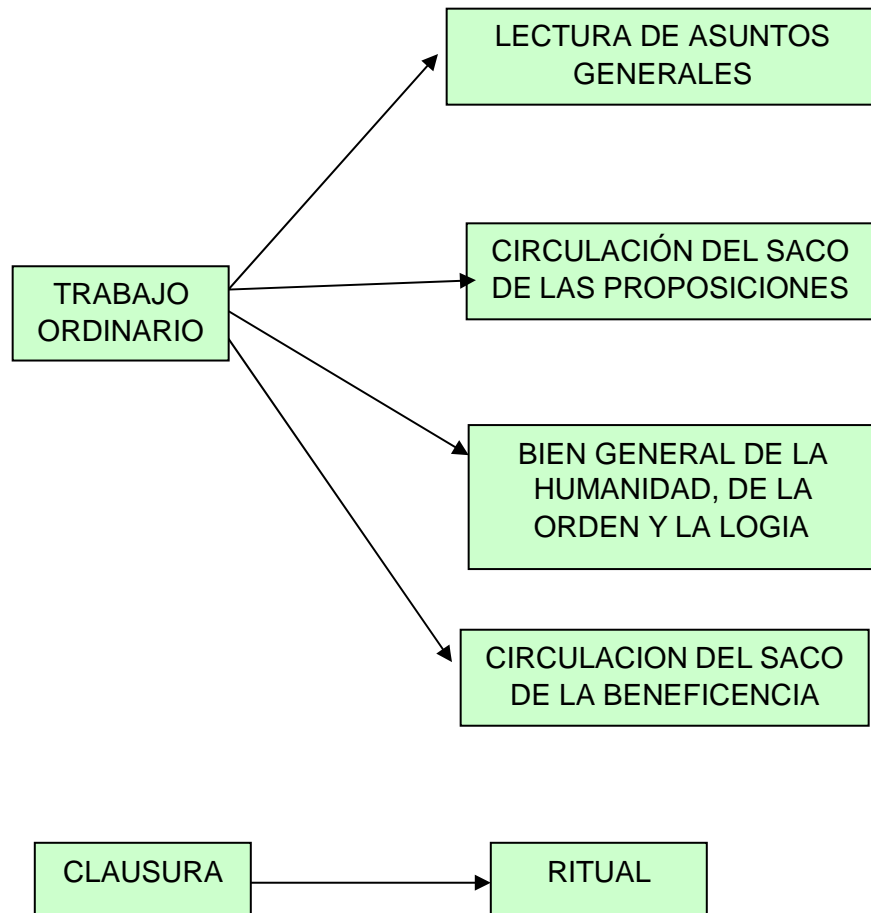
LECTURA DE ASUNTOS GENERALES

TRABAJO ORDINARIO

CIRCULACIÓN DEL SACO DE LAS PROPOSICIONES

BIEN GENERAL DE LA HUMANIDAD, DE LA ORDEN Y LA LOGIA

CIRCULACION DEL SACO DE LA BENEFICENCIA

CLAUSURA

RITUAL